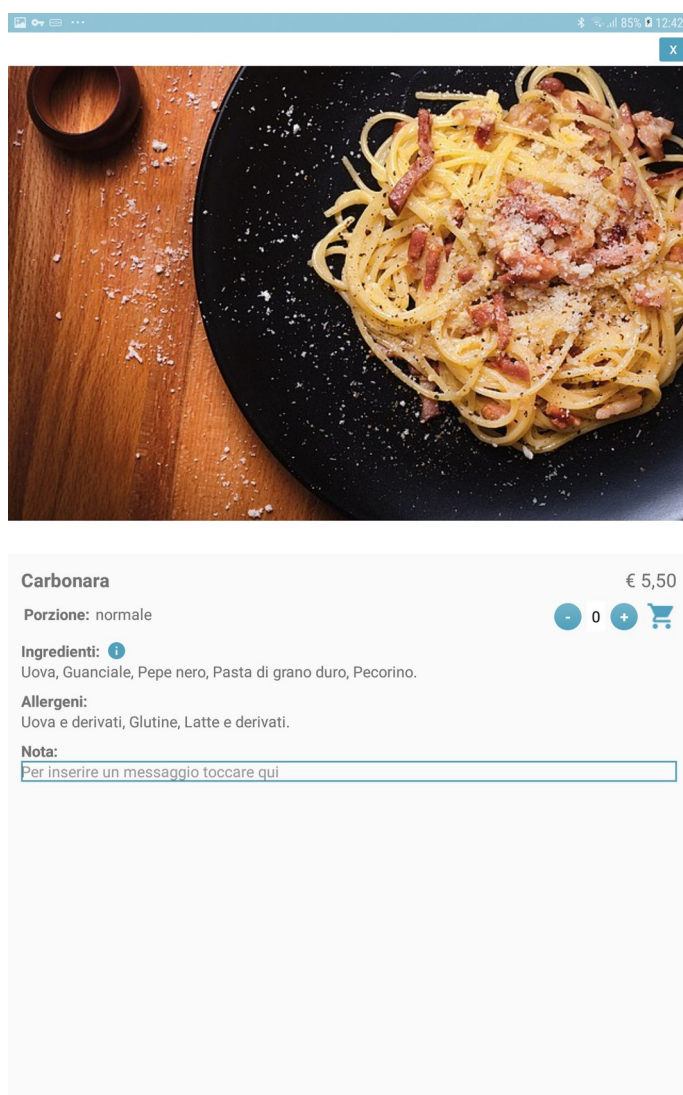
85% 12:42

x

Carbonara
€ 5,50

Porzione: normale

- 0 +

Ingredienti:
Uova, Guanciale, Pepe nero, Pasta di grano duro, Pecorino.

Allergeni:
Uova e derivati, Glutine, Latte e derivati.

Nota:
Per inserire un messaggio toccare qui